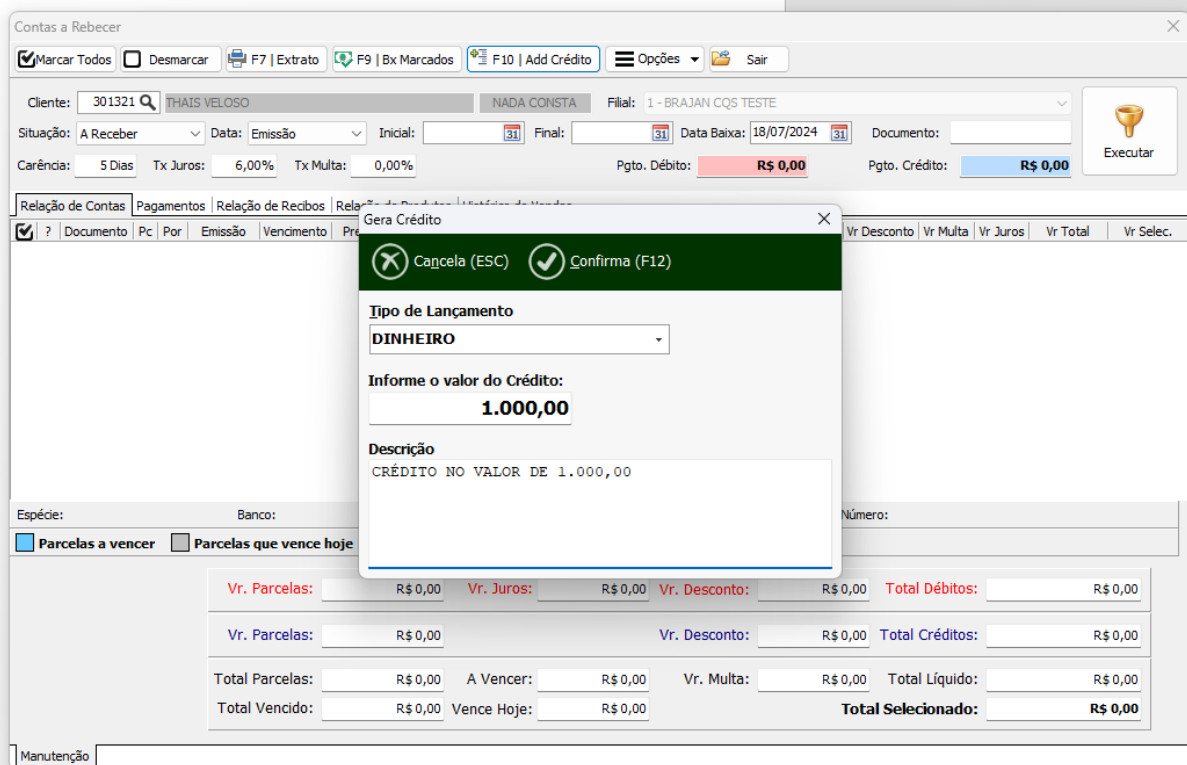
Contas a Rebecer

Marcar Todos | Desmarcar | F7 | Extrato | F9 | Bx Marcados | F10 | Add Crédito | Opções | Sair

Cliente: 301321 THAIS VELOSO NADA CONSTA Filial: 1 - BRAJAN CQS TESTE

Situação: A Receber Data: Emissão Inicial: Final: Data Baixa: 18/07/2024 Documento:

Carência: 5 Dias Tx Juros: 6,00% Tx Multa: 0,00% Pgto. Débito: R$ 0,00 Pgto. Crédito: R$ 0,00

Executar

Relação de Contas | Pagamentos | Relação de Recibos | Relação de Produtos | Histórico de Vendas

| ? | Documento | Pc | Por | Emissão | Vencimento | Pre | Vr Desconto | Vr Multa | Vr Juros | Vr Total | Vr Selec. |

Gera Crédito

Cancela (ESC) Confirma (F12)

Tipo de Lançamento
DINHEIRO

Informe o valor do Crédito:
1.000,00

Descrição
CRÉDITO NO VALOR DE 1.000,00

Espécie: Banco: Número:

Parcelas a vencer Parcelas que vence hoje

Vr. Parcelas: R$ 0,00 Vr. Juros: R$ 0,00 Vr. Desconto: R$ 0,00 Total Débitos: R$ 0,00

Vr. Parcelas: R$ 0,00 Vr. Desconto: R$ 0,00 Total Créditos: R$ 0,00

Total Parcelas: R$ 0,00 A Vencer: R$ 0,00 Vr. Multa: R$ 0,00 Total Líquido: R$ 0,00

Total Vencido: R$ 0,00 Vence Hoje: R$ 0,00 Total Selecionado: R$ 0,00

Manutenção